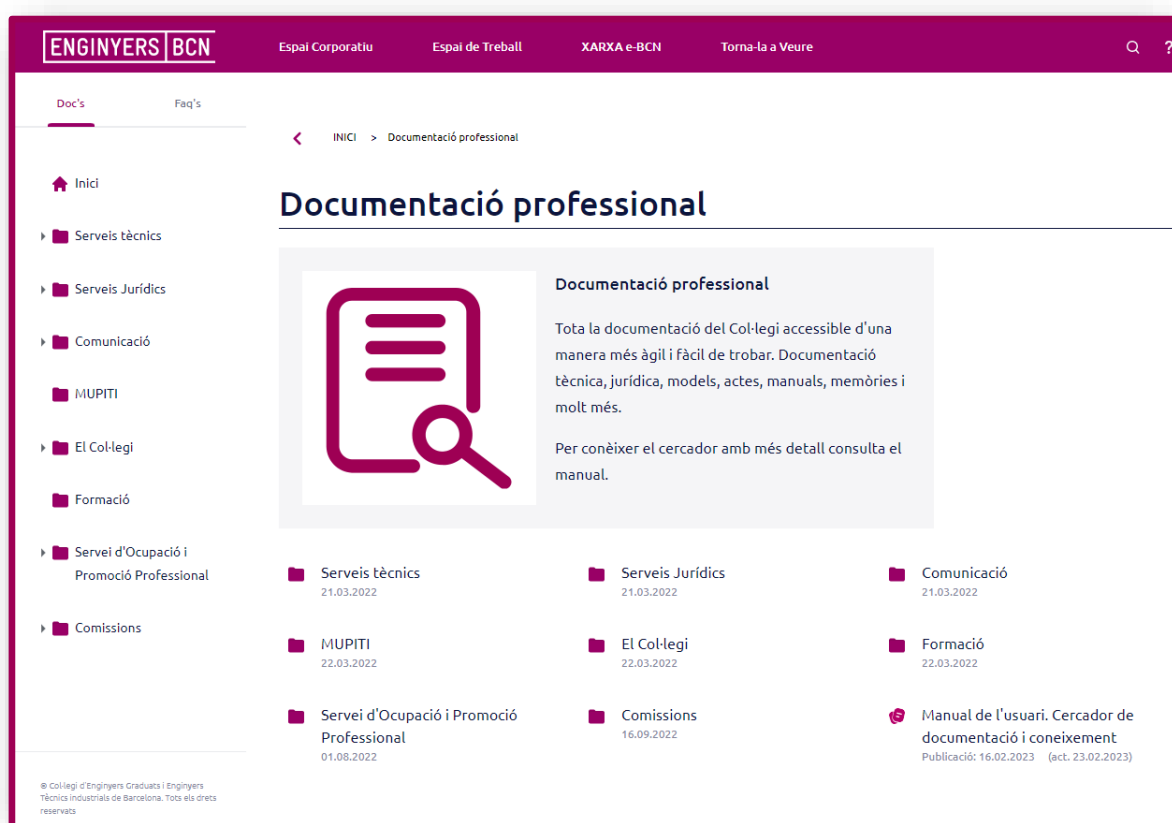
ENGINYERS BCN

Espai Corporatiu Espai de Treball XARXA e-BCN Torna-la a Veure

?

Doc's Faq's

Inici

Serveis tècnics

Serveis Jurídics

Comunicació

MUPITI

El Col·legi

Formació

Servei d'Ocupació i Promoció Professional

Comissions

© Col·legi d'Enginyers Graduats i Enginyers Tècnics Industrials de Barcelona. Tots els drets reservats

INICI > Documentació professional

Documentació professional

Documentació professional

Tota la documentació del Col·legi accessible d'una manera més àgil i fàcil de trobar. Documentació tècnica, jurídica, models, actes, manuals, memòries i molt més.

Per conèixer el cercador amb més detall consulta el manual.

Serveis tècnics
21.03.2022

Serveis Jurídics
21.03.2022

Comunicació
21.03.2022

MUPITI
22.03.2022

El Col·legi
22.03.2022

Formació
22.03.2022

Servei d'Ocupació i Promoció Professional
01.08.2022

Comissions
16.09.2022

Manual de l'usuari. Cercador de documentació i coneixement
Publicació: 16.02.2023 (act. 23.02.2023)